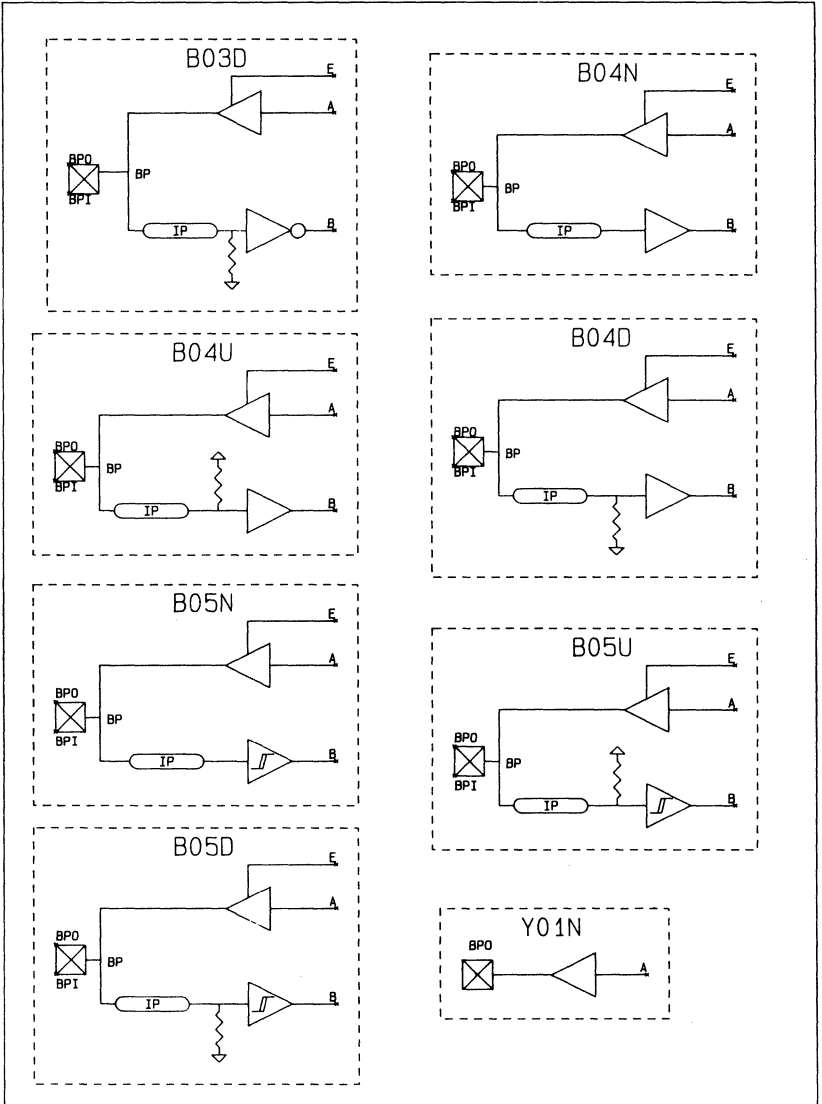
B03D

E

A

BPO

BPI

BP

IP

B

B04N

E

A

BPO

BPI

BP

IP

B

B04U

E

A

BPO

BPI

BP

IP

B

B04D

E

A

BPO

BPI

BP

IP

B

B05N

E

A

BPO

BPI

BP

IP

B

B05U

E

A

BPO

BPI

BP

IP

B

B05D

E

A

BPO

BPI

BP

IP

B

Y01N

BPO

A